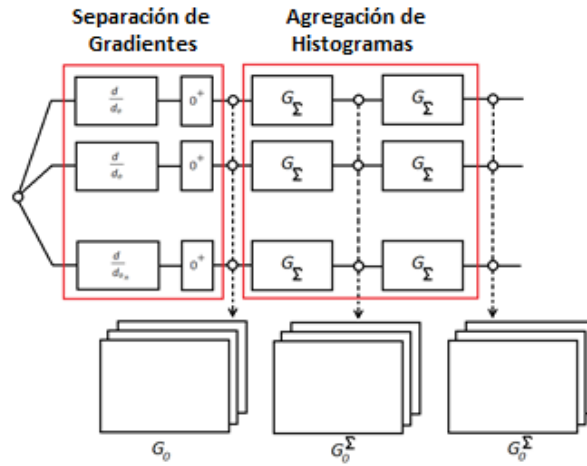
Separación de Gradientes

Agregación de Histogramas

$\frac{d}{d_o}$

$0^+$

$G_\Sigma$

$G_\Sigma$

$\frac{d}{d_o}$

$0^+$

$G_\Sigma$

$G_\Sigma$

$\frac{d}{d_{o_n}}$

$0^+$

$G_\Sigma$

$G_\Sigma$

$G_o$

$G_o^\Sigma$

$G_o^\Sigma$